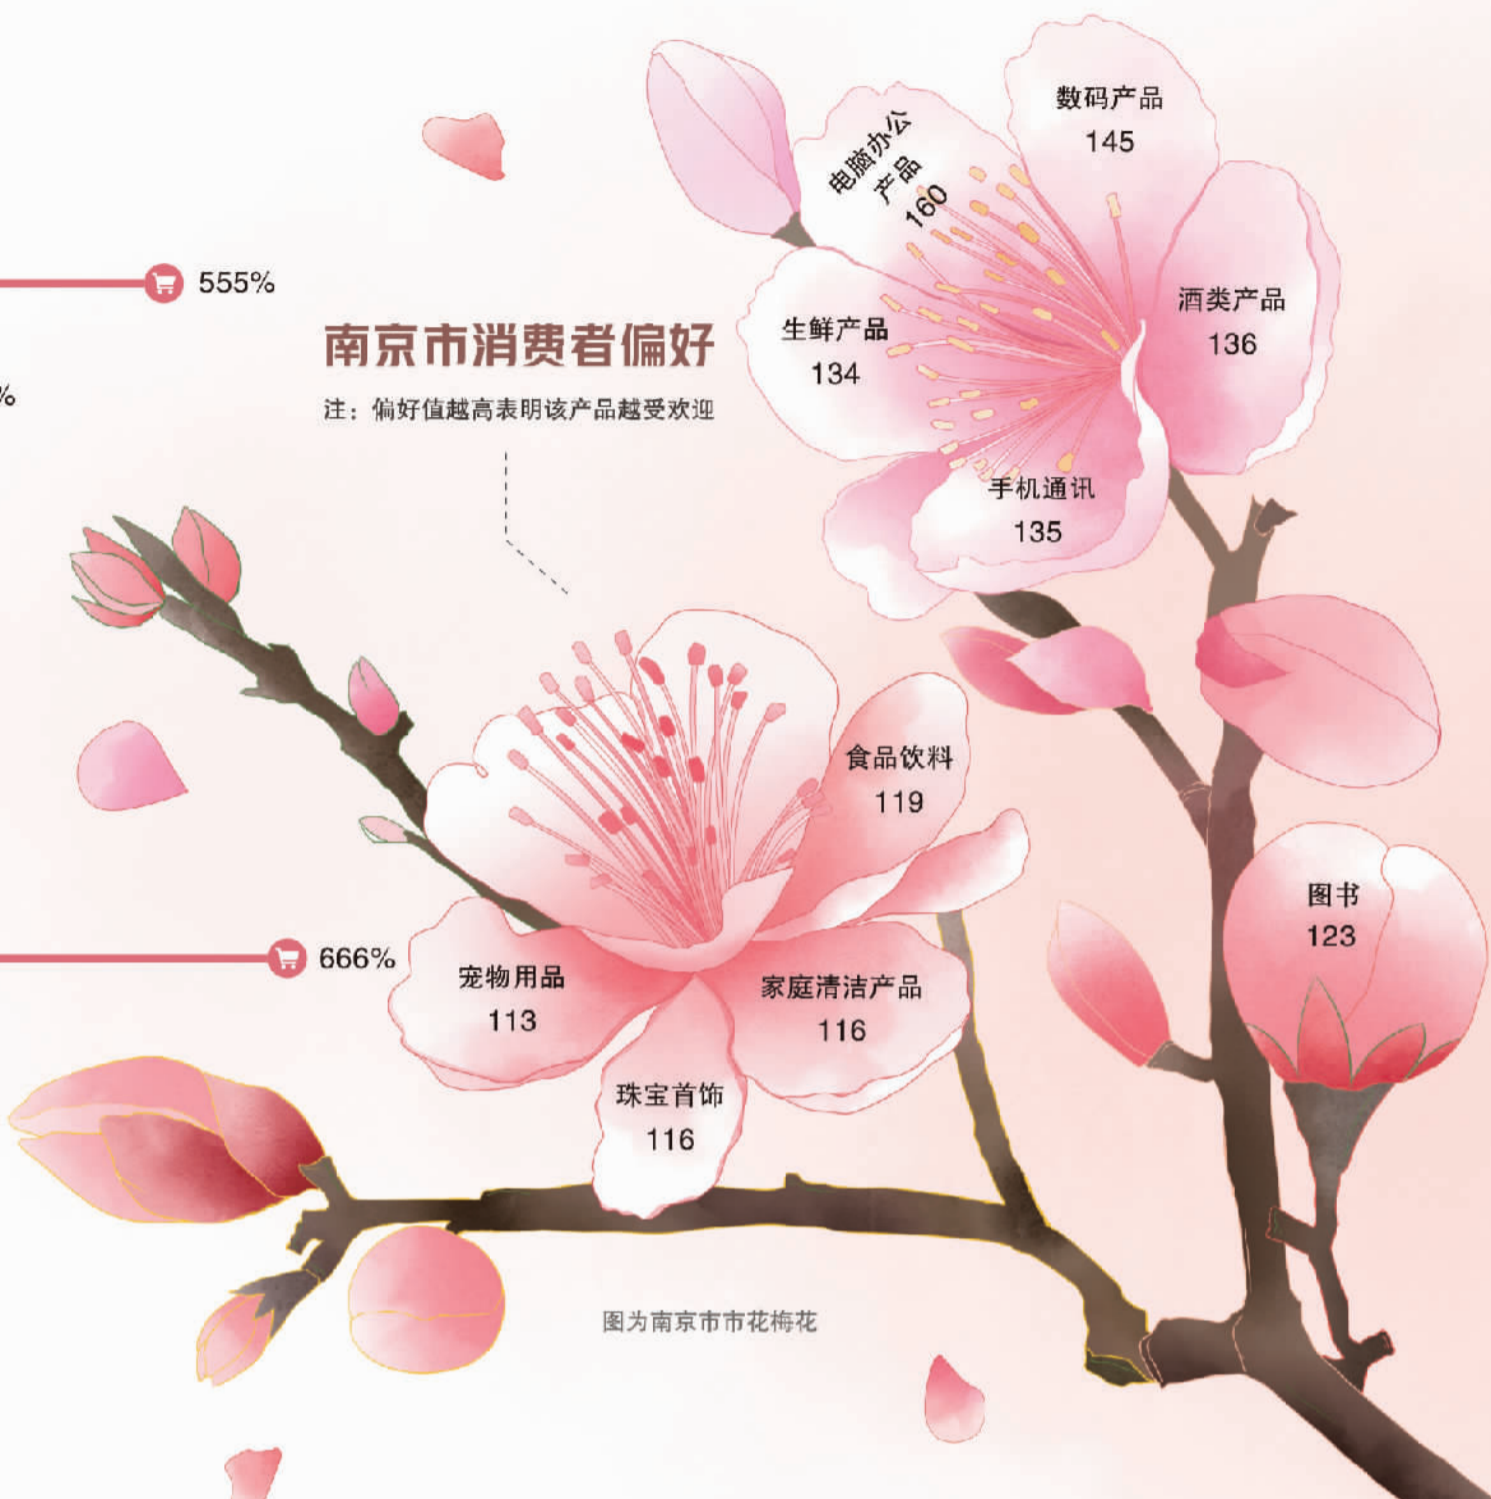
555%

%

南京市消费者偏好

注：偏好值越高表明该产品越受欢迎

电脑办公产品
160

数码产品
145

生鲜产品
134

酒类产品
136

手机通讯
135

食品饮料
119

图书
123

666%

宠物用品
113

家庭清洁产品
116

珠宝首饰
116

图为南京市市花梅花